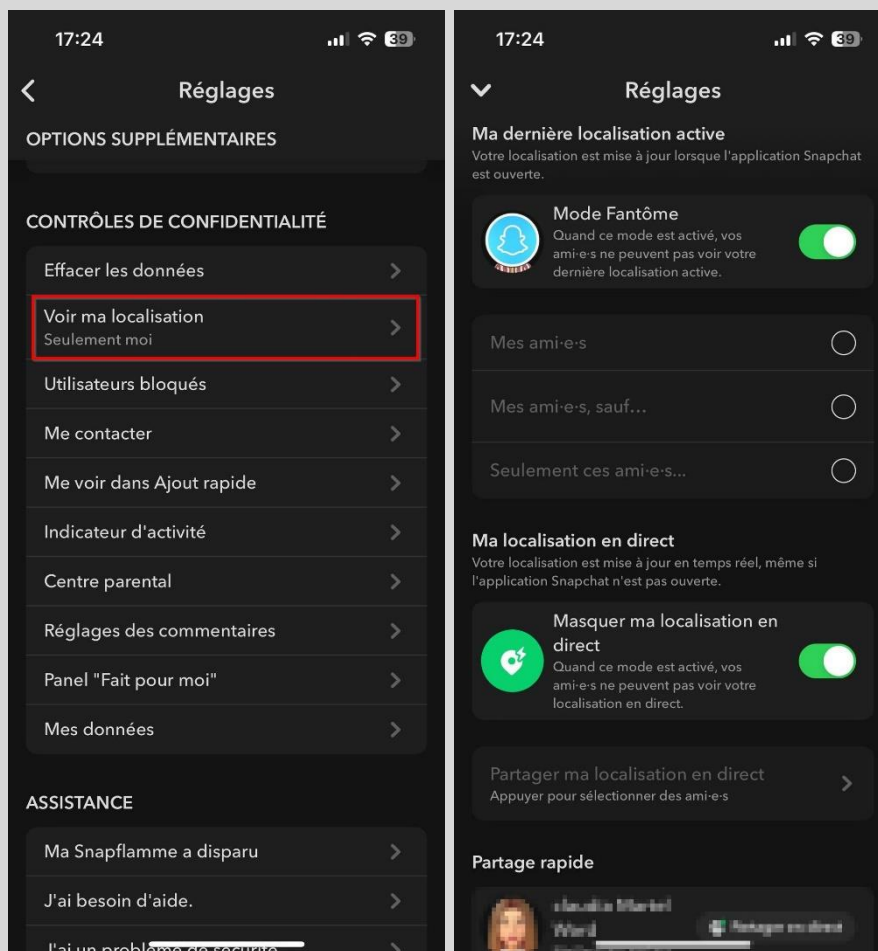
17:24

39

Réglages

OPTIONS SUPPLÉMENTAIRES

CONTRÔLES DE CONFIDENTIALITÉ

Effacer les données

Voir ma localisation
Seulement moi

Utilisateurs bloqués

Me contacter

Me voir dans Ajout rapide

Indicateur d'activité

Centre parental

Réglages des commentaires

Panel "Fait pour moi"

Mes données

ASSISTANCE

Ma Snapflamme a disparu

J'ai besoin d'aide.

J'ai un problème de sécurité

17:24

39

Réglages

Ma dernière localisation active
Votre localisation est mise à jour lorsque l'application Snapchat est ouverte.

Mode Fantôme
Quand ce mode est activé, vos ami·e·s ne peuvent pas voir votre dernière localisation active.

Mes ami·e·s

Mes ami·e·s, sauf...

Seulement ces ami·e·s...

Ma localisation en direct
Votre localisation est mise à jour en temps réel, même si l'application Snapchat n'est pas ouverte.

Masquer ma localisation en direct
Quand ce mode est activé, vos ami·e·s ne peuvent pas voir votre localisation en direct.

Partager ma localisation en direct
Appuyer pour sélectionner des ami·e·s

Partage rapide

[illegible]
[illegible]

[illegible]